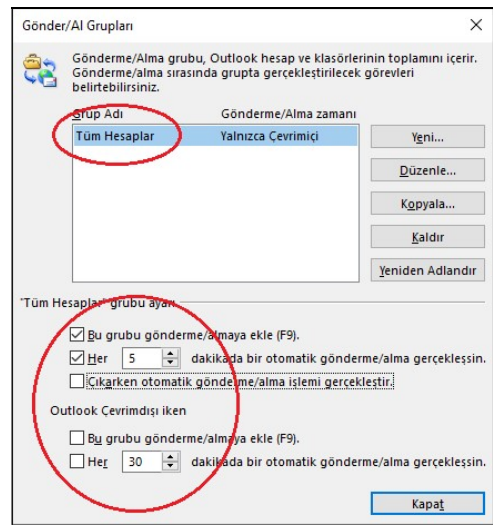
Gönder/Al Grupları

Gönderme/Alma grubu, Outlook hesap ve klasörlerinin toplamını içerir. Gönderme/alma sırasında grupta gerçekleştirilecek görevleri belirtebilirsiniz.

| Grup Adı | Gönderme/Alma zamanı |
|---|---|
| Tüm Hesaplar | Yalnızca Çevrimiçi |

Yeni...

Düzenle...

Kopyala...

Kaldır

Yeniden Adlandır

"Tüm Hesaplar" grubu ayarı

Bu grubu gönderme/almaya ekle (F9).

Her 5 dakikada bir otomatik gönderme/alma gerçekleşsin.

Çıkarken otomatik gönderme/alma işlemi gerçekleştir.

Outlook Çevrimdışı iken

Bu grubu gönderme/almaya ekle (F9).

Her 30 dakikada bir otomatik gönderme/alma gerçekleşsin.

Kapat